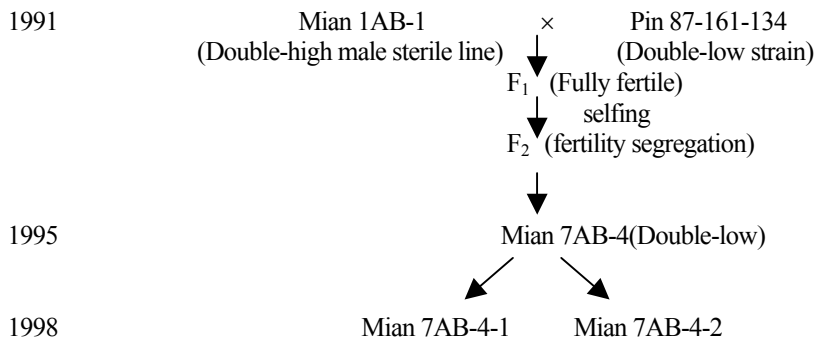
1991 Mian 1AB-1 × Pin 87-161-134
(Double-high male sterile line) (Double-low strain)

$F_1$ (Fully fertile)
selfing
$F_2$ (fertility segregation)

1995 Mian 7AB-4(Double-low)

1998 Mian 7AB-4-1 Mian 7AB-4-2